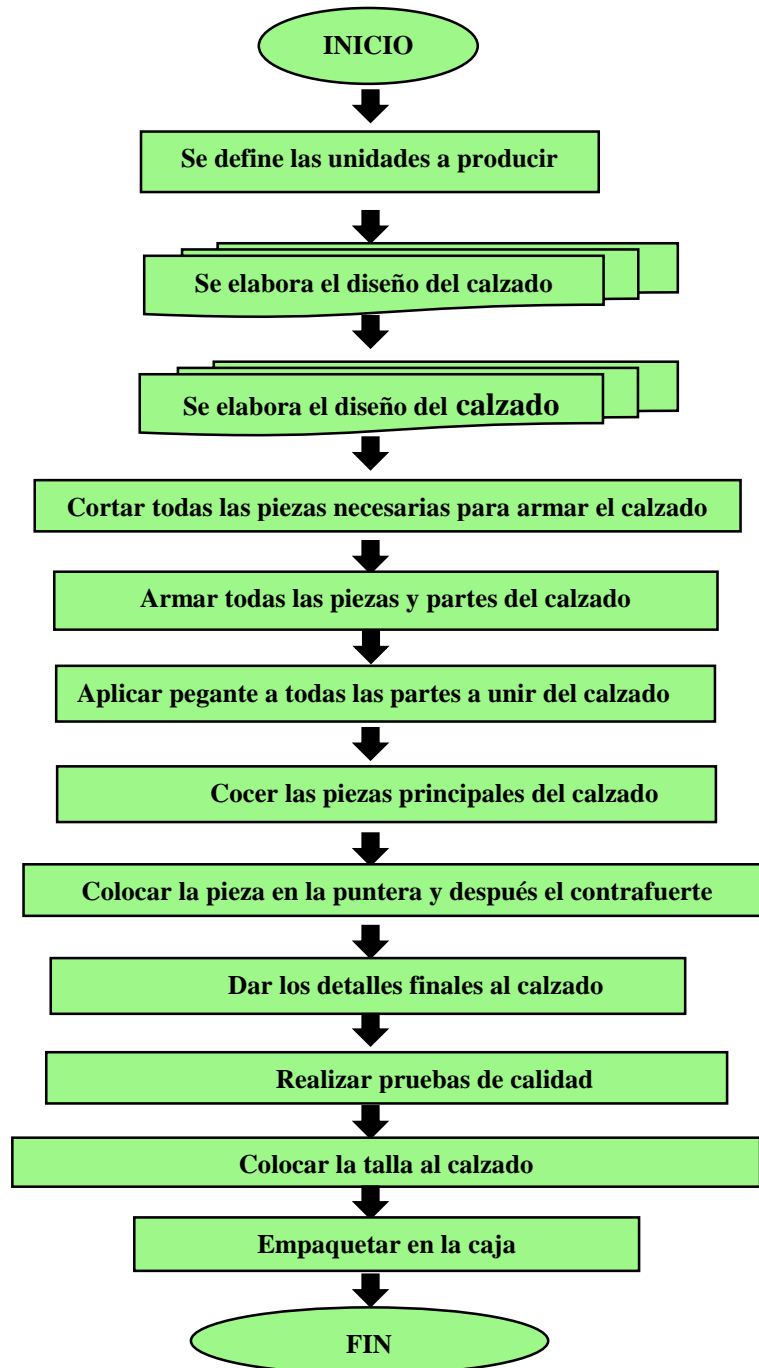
INICIO

Se define las unidades a producir

Se elabora el diseño del calzado

Se elabora el diseño del calzado

Cortar todas las piezas necesarias para armar el calzado

Armar todas las piezas y partes del calzado

Aplicar pegante a todas las partes a unir del calzado

Cocer las piezas principales del calzado

Colocar la pieza en la puntera y después el contrafuerte

Dar los detalles finales al calzado

Realizar pruebas de calidad

Colocar la talla al calzado

Empaquetar en la caja

FIN